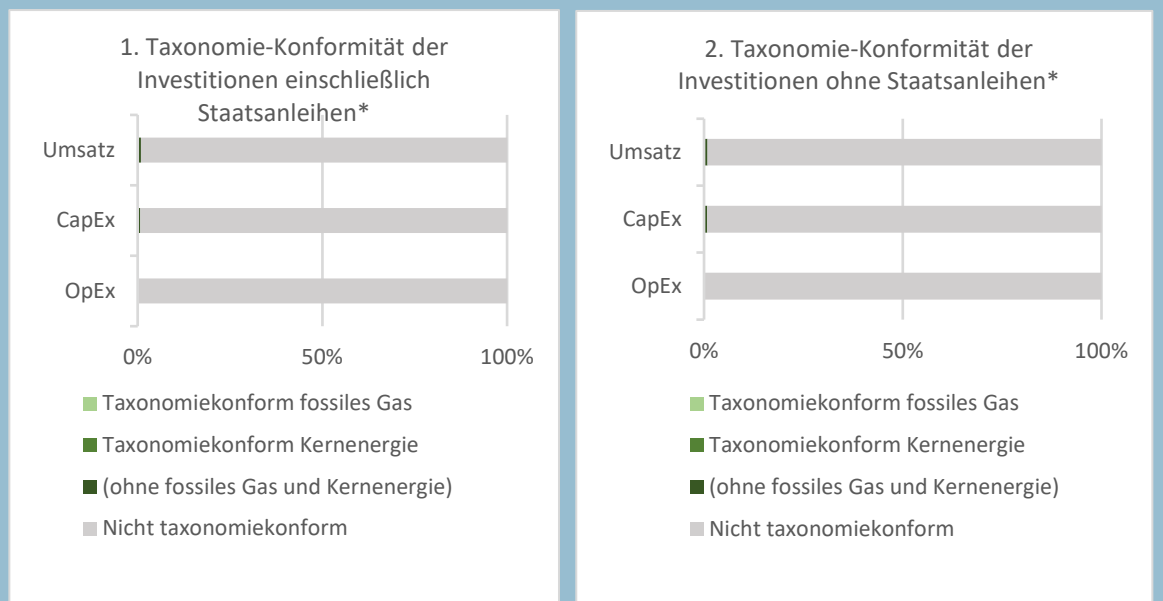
1. Taxonomie-Konformität der Investitionen einschließlich Staatsanleihen*

Umsatz

CapEx

OpEx

0%
50%
100%

Taxonomiekonform fossiles Gas

Taxonomiekonform Kernenergie

(ohne fossiles Gas und Kernenergie)

Nicht taxonomiekonform

2. Taxonomie-Konformität der Investitionen ohne Staatsanleihen*

Umsatz

CapEx

OpEx

0%
50%
100%

Taxonomiekonform fossiles Gas

Taxonomiekonform Kernenergie

(ohne fossiles Gas und Kernenergie)

Nicht taxonomiekonform